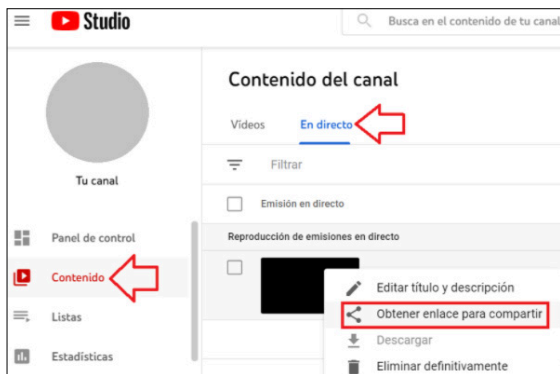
Studio

Busca en el contenido de tu canal

Tu canal

Panel de control

Contenido

Listas

Estadísticas

Contenido del canal

Vídeos

En directo

Filtrar

Emisión en directo

Reproducción de emisiones en directo

Editar título y descripción

Obtener enlace para compartir

Descargar

Eliminar definitivamente